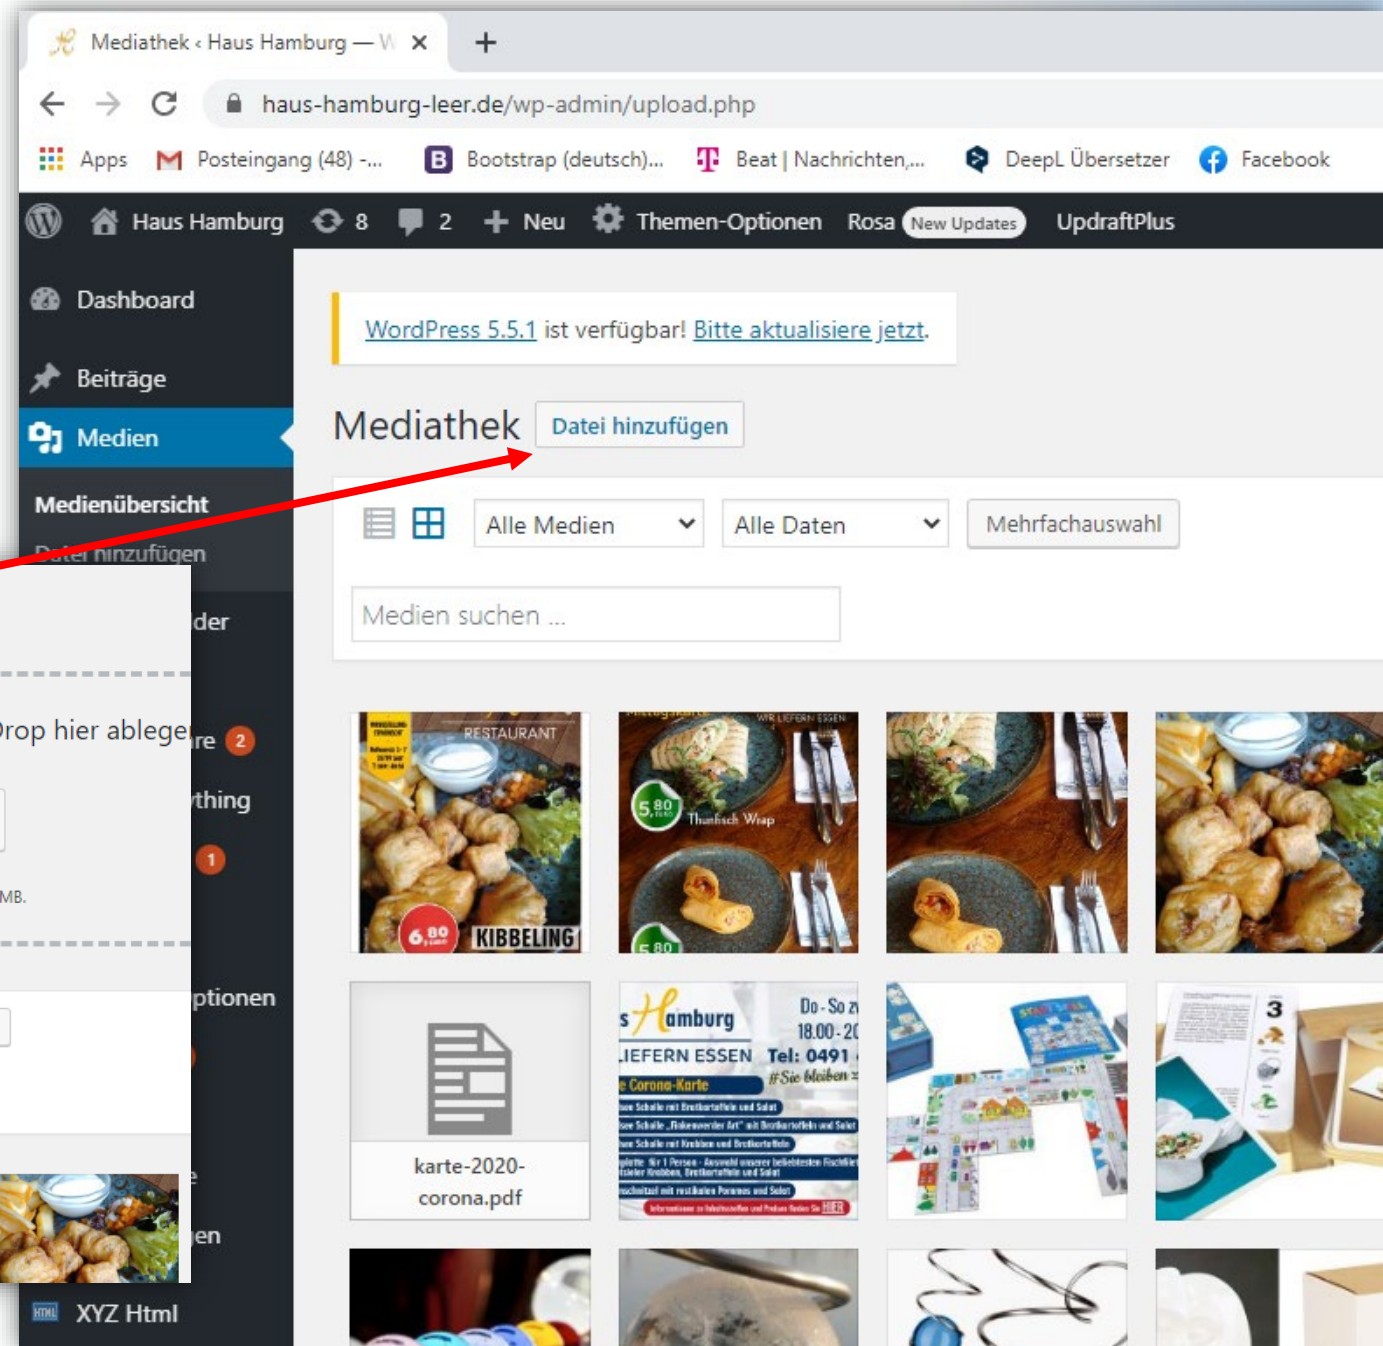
Mediathek ‹ Haus Hamburg — W ×

+

haus-hamburg-leer.de/wp-admin/upload.php

Apps Posteingang (48) -... Bootstrap (deutsch)... Beat | Nachrichten,... DeepL Übersetzer Facebook

Haus Hamburg 8 2 Neu Themen-Optionen Rosa New Updates UpdraftPlus

Dashboard

Beiträge

Medien

Medienübersicht

Datei hinzufügen

der

Drop hier ablegen

re 2

thing

1

MB.

ptionen

en

XYZ Html

WordPress 5.5.1 ist verfügbar! Bitte aktualisiere jetzt.

Mediathek Datei hinzufügen

Alle Medien Alle Daten Mehrfachauswahl

Medien suchen ...

RESTAURANT

6,80

KIBBELING

WIR LIEFERN ESSEN

5,80

Thunfisch Wrap

5,80

karte-2020-corona.pdf

s Hamburg

Do - So z

18.00 - 2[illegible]

LIEFERN ESSEN Tel: 0491

Corona-Karte

#Sie bleiben z

3